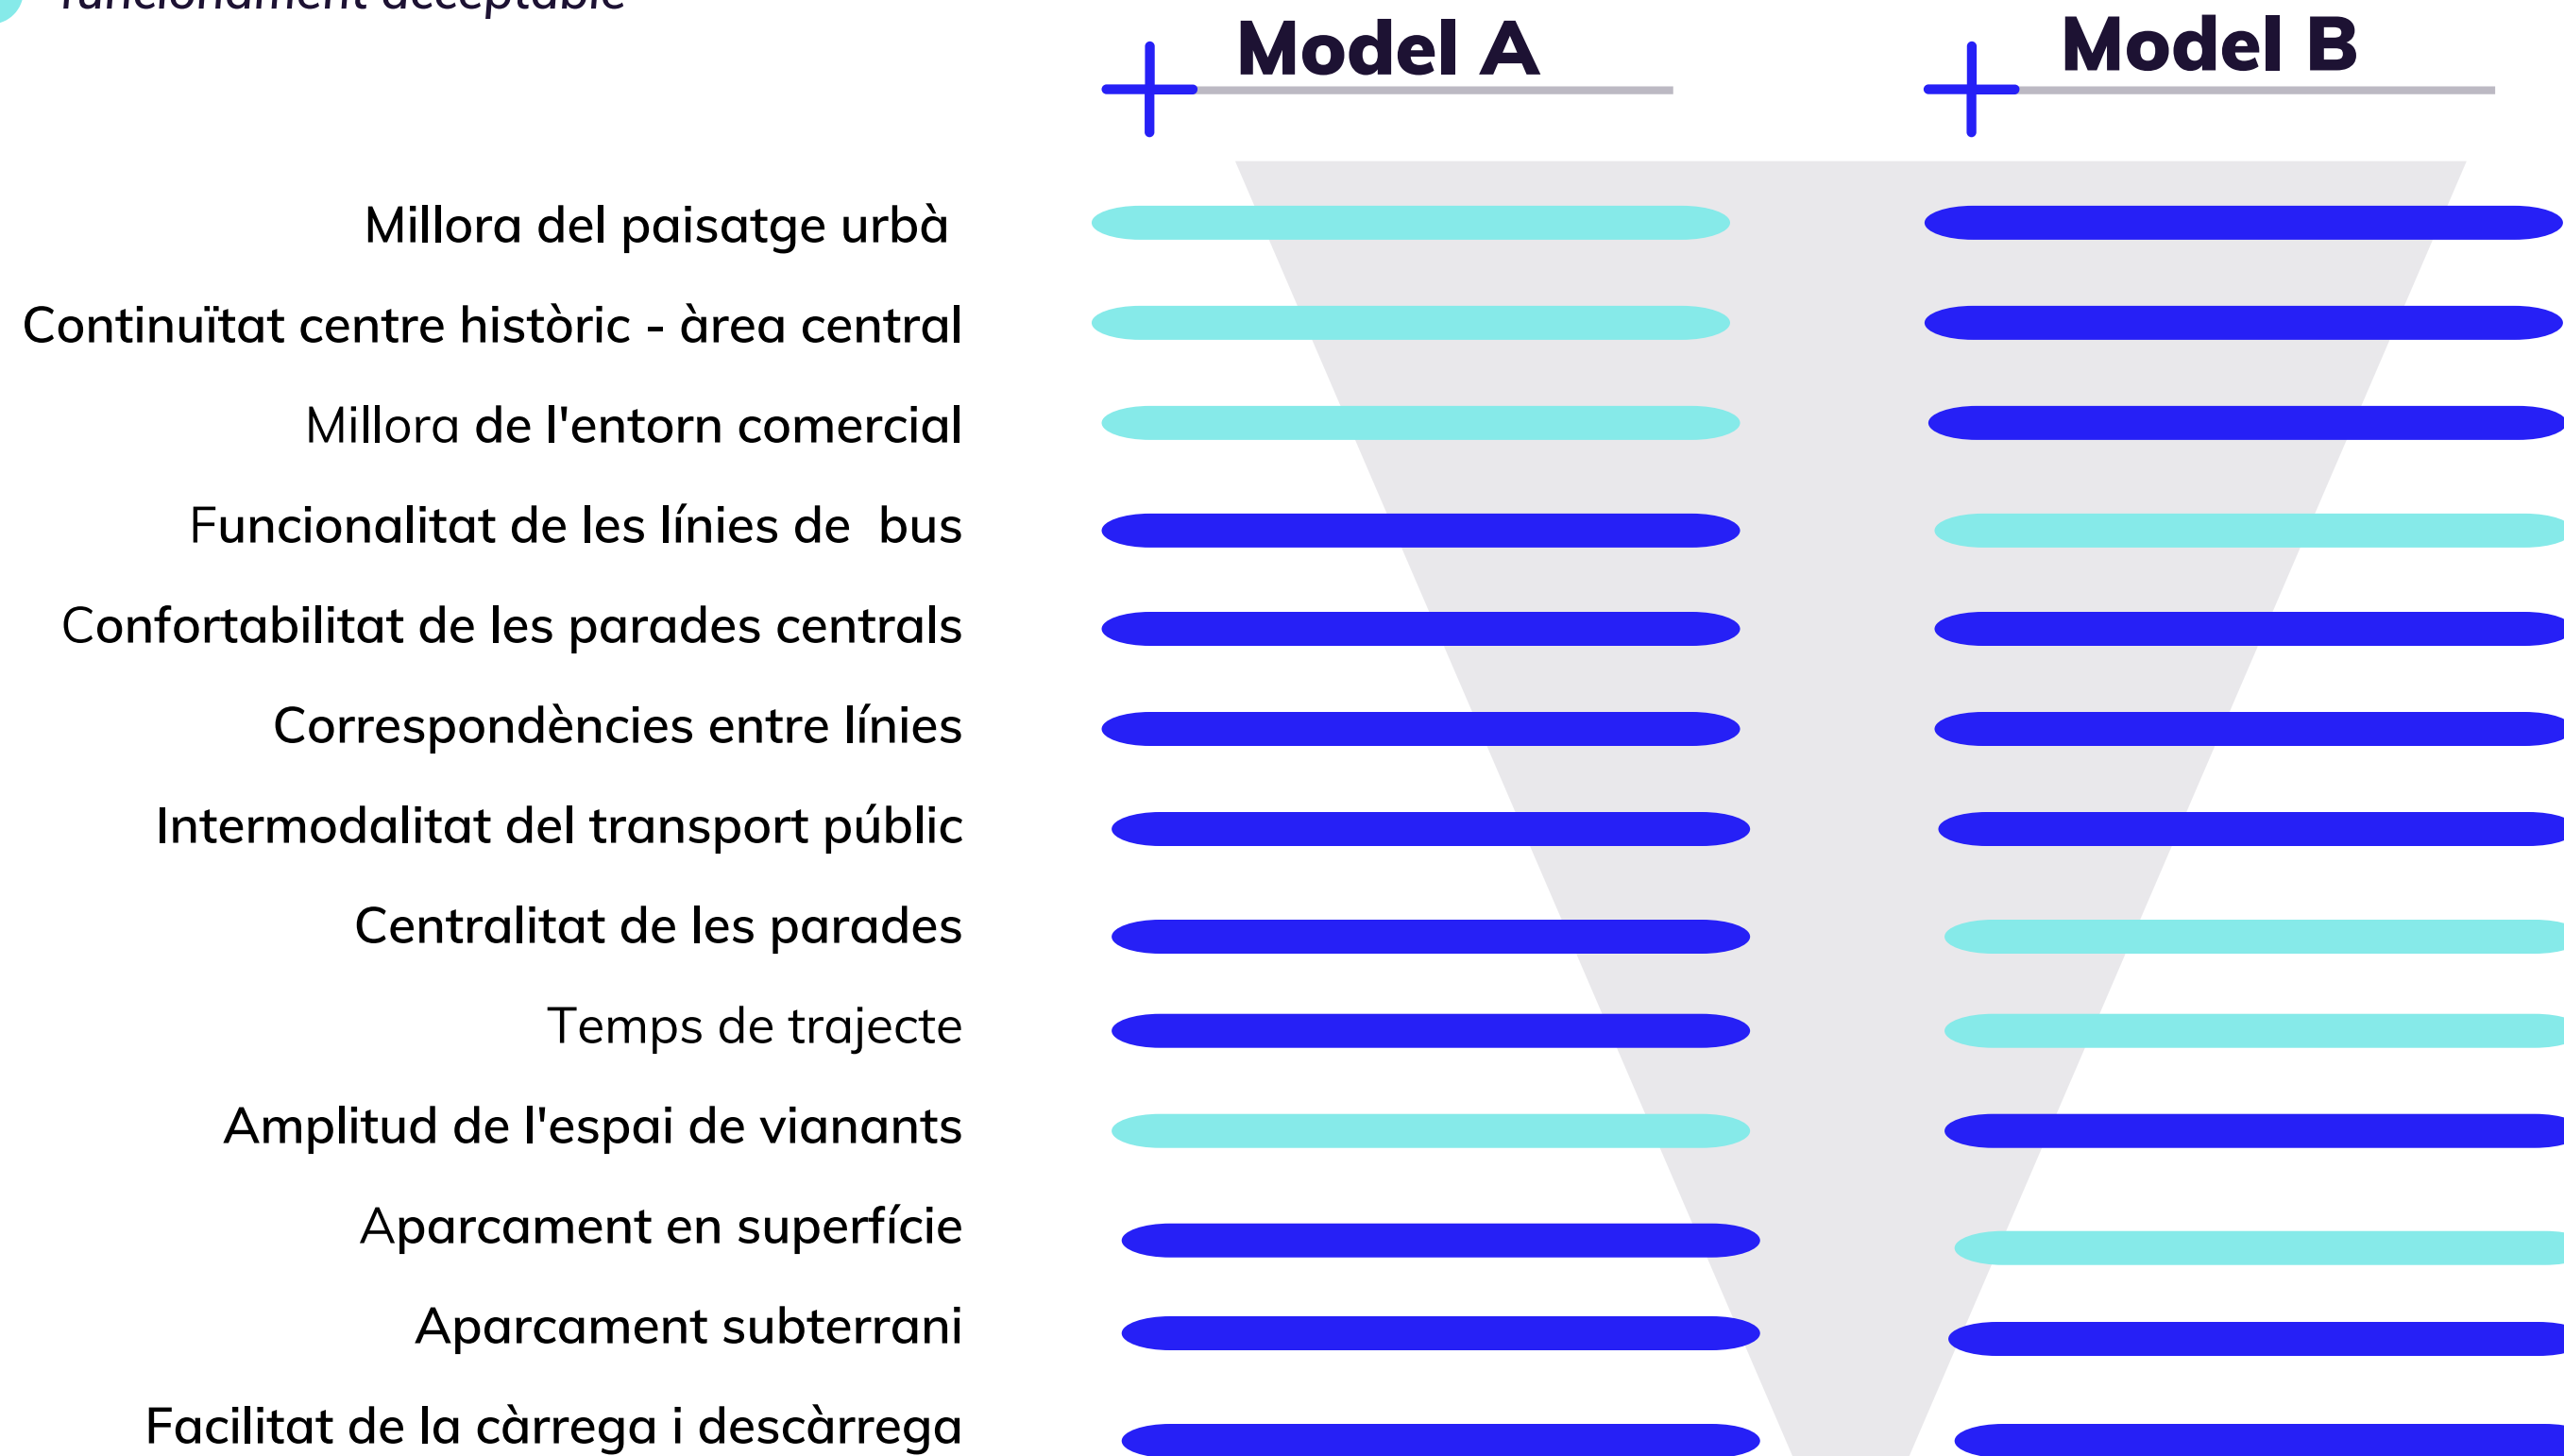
funcionament acceptable

Model A

Model B

Millora del paisatge urbà

Continuïtat centre històric - àrea central

Millora de l'entorn comercial

Funcionalitat de les línies de bus

Confortabilitat de les parades centrals

Correspondències entre línies

Intermodalitat del transport públic

Centralitat de les parades

Temps de trajecte

Amplitud de l'espai de vianants

Aparcament en superfície

Aparcament subterrani

Facilitat de la càrrega i descàrrega